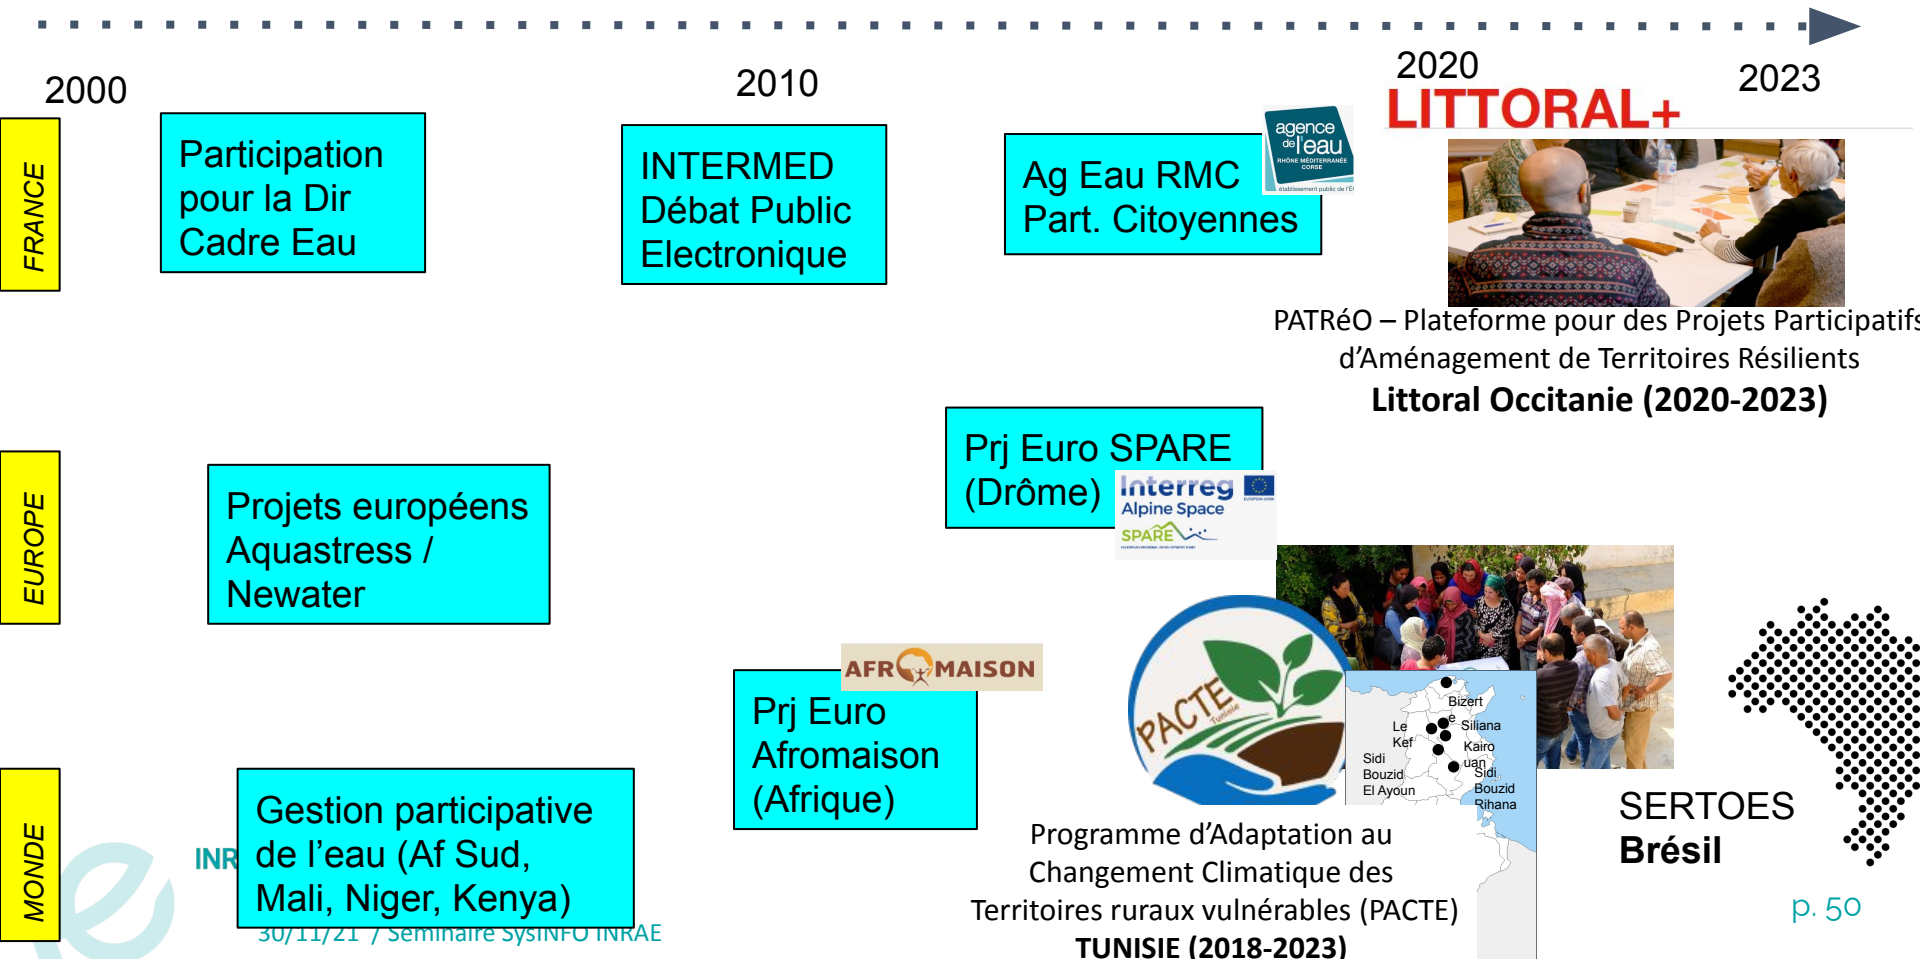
2000

2010

2020

2023

LITTORAL+

FRANCE

Participation pour la Dir Cadre Eau

INTERMED Débat Public Electronique

Ag Eau RMC Part. Citoyennes

agence de l'eau RHÔNE MÉDITERRANÉE CORSE

PATRéO – Plateforme pour des Projets Participatifs d'Aménagement de Territoires Résilients

Littoral Occitanie (2020-2023)

EUROPE

Projets européens Aquastress / Newater

Prj Euro SPARE (Drôme)

Interreg Alpine Space

SPARE

AFROMAISON

Prj Euro Afromaison (Afrique)

PACTE Tunisie

Bizerte

Le Kef

Siliana

Kairouan

Sidi Bouzid

El Ayoun

Sidi Bouzid Rihana

Programme d'Adaptation au Changement Climatique des Territoires ruraux vulnérables (PACTE)

TUNISIE (2018-2023)

SERTOES

Brésil

MONDE

Gestion participative de l'eau (Af Sud, Mali, Niger, Kenya)

INR

30/11/21 / Séminaire SysINFO INRAE

p. 50